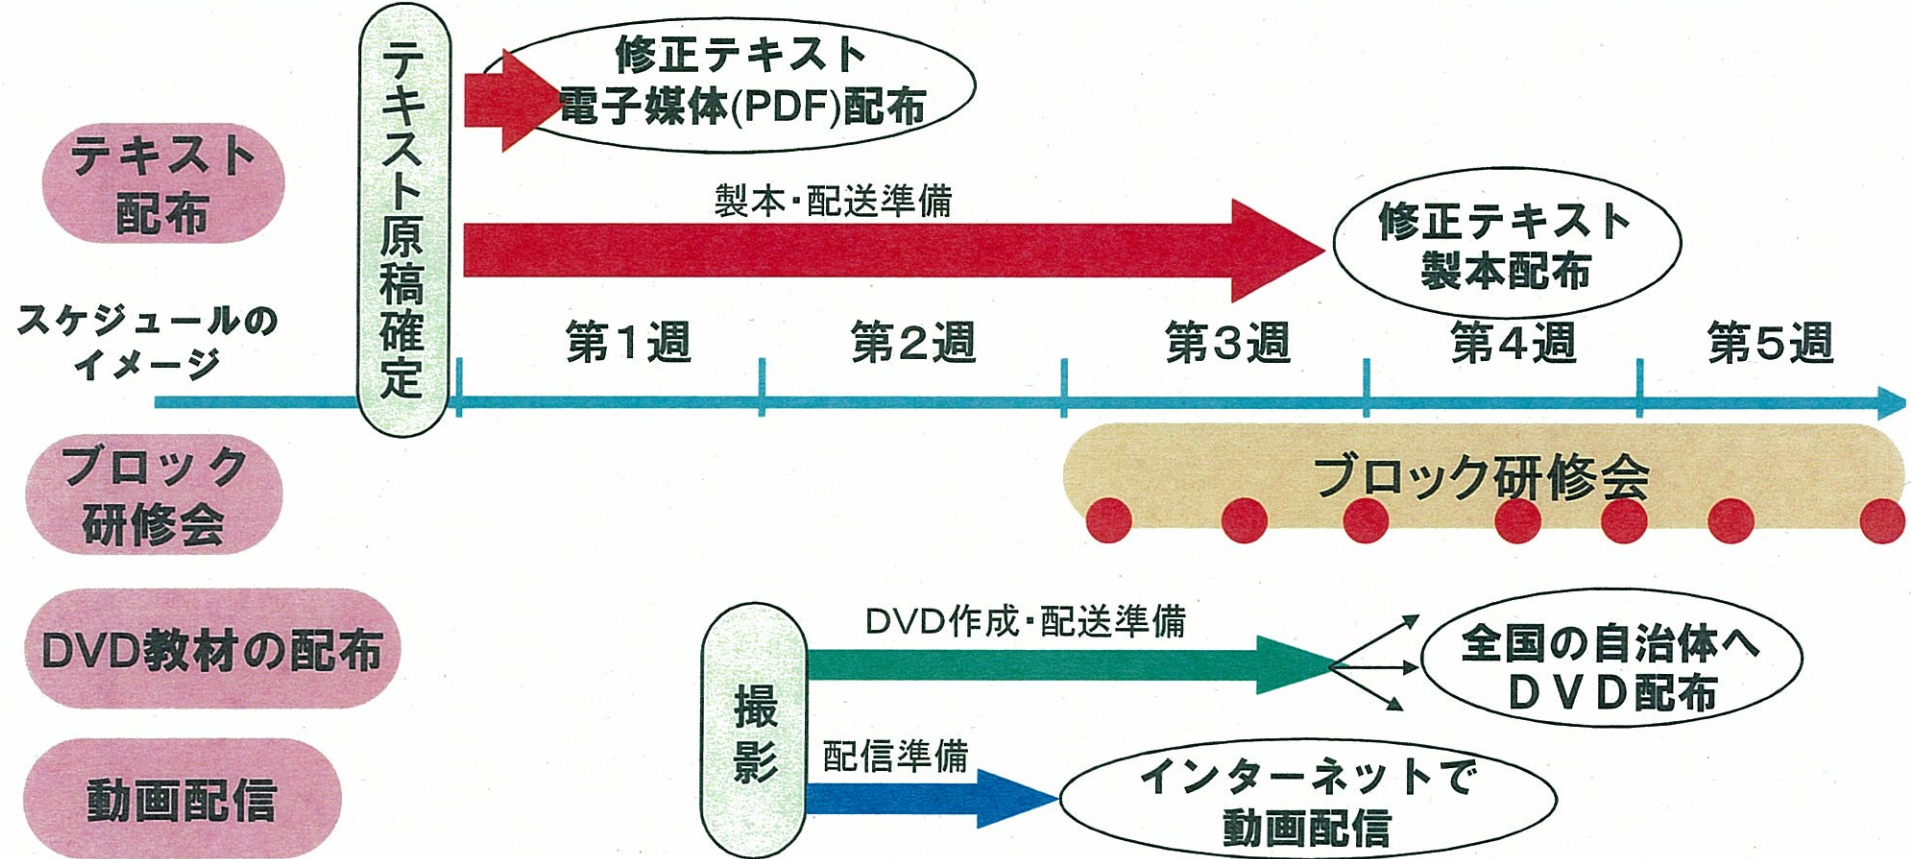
テキスト原稿確定

修正テキスト
電子媒体(PDF)配布

テキスト配布

製本・配送準備

修正テキスト
製本配布

スケジュールのイメージ

第1週

第2週

第3週

第4週

第5週

ブロック研修会

ブロック研修会

DVD教材の配布

撮影

DVD作成・配送準備

全国の自治体へ
DVD配布

動画配信

配信準備

インターネットで
動画配信